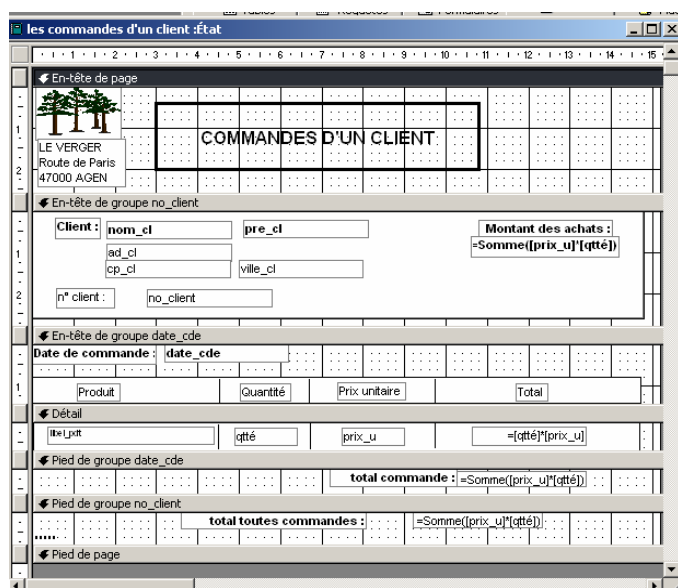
les commandes d'un client : État

1 2 3 4 5 6 7 8 9 10 11 12 13 14 15

En-tête de page

LE VERGER
Route de Paris
47000 AGEN

COMMANDES D'UN CLIENT

En-tête de groupe no_client

Client : nom_cl pre_cl

Montant des achats :
=Somme([prix_u]*[qtté])

ad_cl
cp_cl ville_cl

n° client : no_client

En-tête de groupe date_cde

Date de commande : date_cde

Produit Quantité Prix unitaire Total

Détail

libel_prdt qtté prix_u =[qtté]*[prix_u]

Pied de groupe date_cde

total commande : =Somme([prix_u]*[qtté])

Pied de groupe no_client

total toutes commandes : =Somme([prix_u]*[qtté])

Pied de page